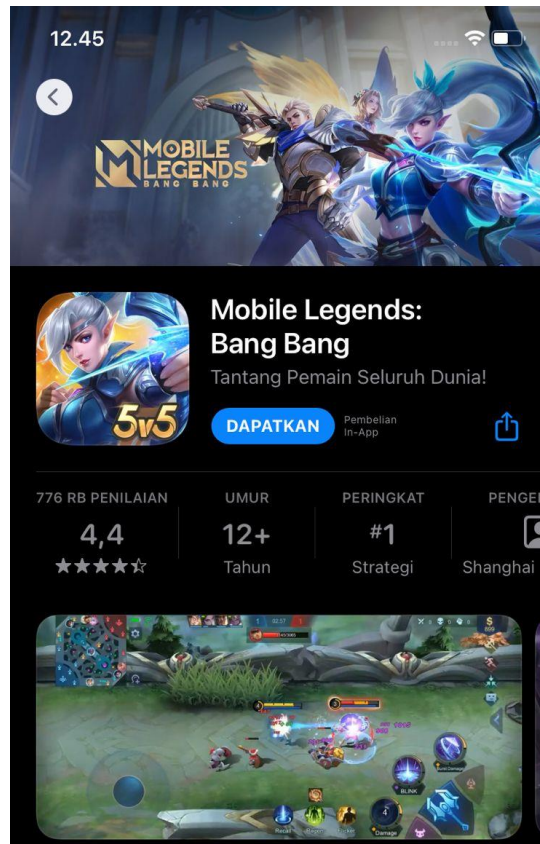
12.45

MOBILE LEGENDS BANG BANG

5v5

Mobile Legends: Bang Bang

Tantang Pemain Seluruh Dunia!

DAPATKAN

Pembelian In-App

776 RB PENILAIAN
4,4
★★★★☆

UMUR
12+
Tahun

PERINGKAT
#1
Strategi

PENGE
Shanghai

BLINK
Recall
Damage